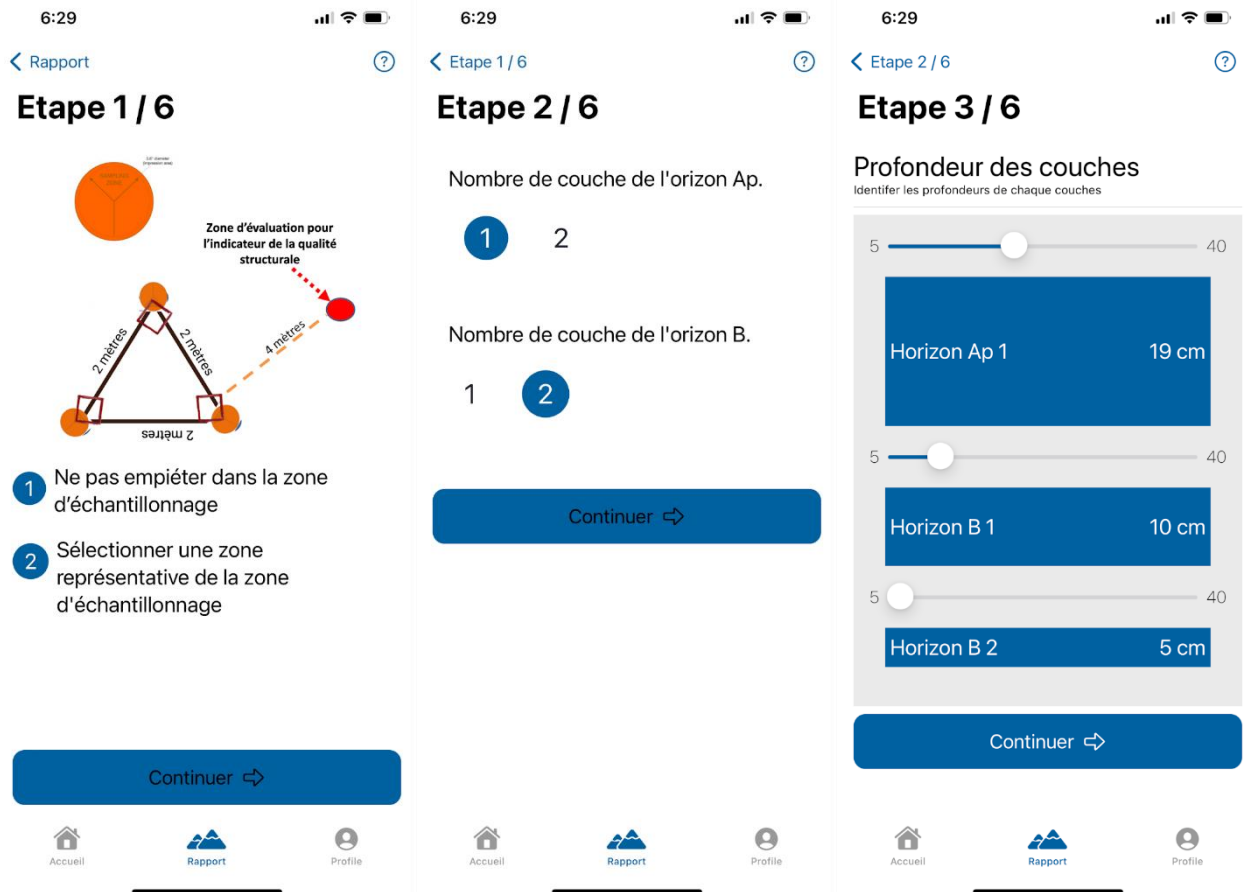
6:29

< Rapport

?

Etape 1 / 6

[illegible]

Zone d'évaluation pour l'indicateur de la qualité structurale

2 mètres

2 mètres

4 mètres

2 mètres

1 Ne pas empiéter dans la zone d'échantillonnage

2 Sélectionner une zone représentative de la zone d'échantillonnage

Continuer

Accueil Rapport Profile

6:29

< Etape 1 / 6

?

Etape 2 / 6

Nombre de couche de l'orizon Ap.

1 2

Nombre de couche de l'orizon B.

1 2

Continuer

Accueil Rapport Profile

6:29

< Etape 2 / 6

?

Etape 3 / 6

Profondeur des couches

Identifer les profondeurs de chaque couches

5 40

Horizon Ap 1 19 cm

5 40

Horizon B 1 10 cm

5 40

Horizon B 2 5 cm

Continuer

Accueil Rapport Profile